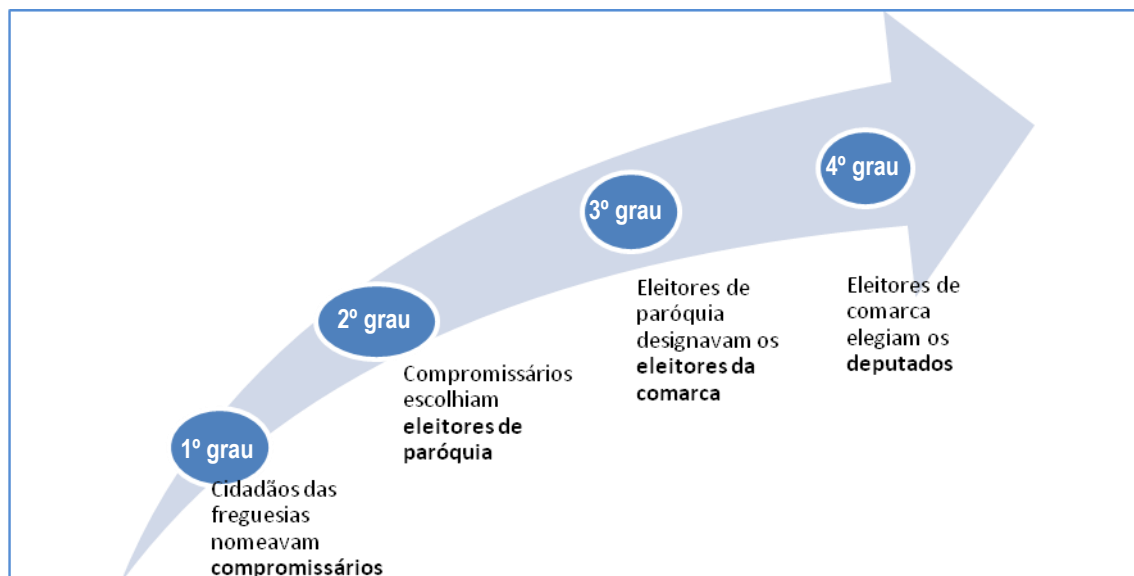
1º grau

Cidadãos das freguesias nomeavam **compromissários**

2º grau

Compromissários escolhiam **eleitores de paróquia**

3º grau

Eleitores de paróquia designavam os **eleitores da comarca**

4º grau

Eleitores de comarca elegiam os **deputados**